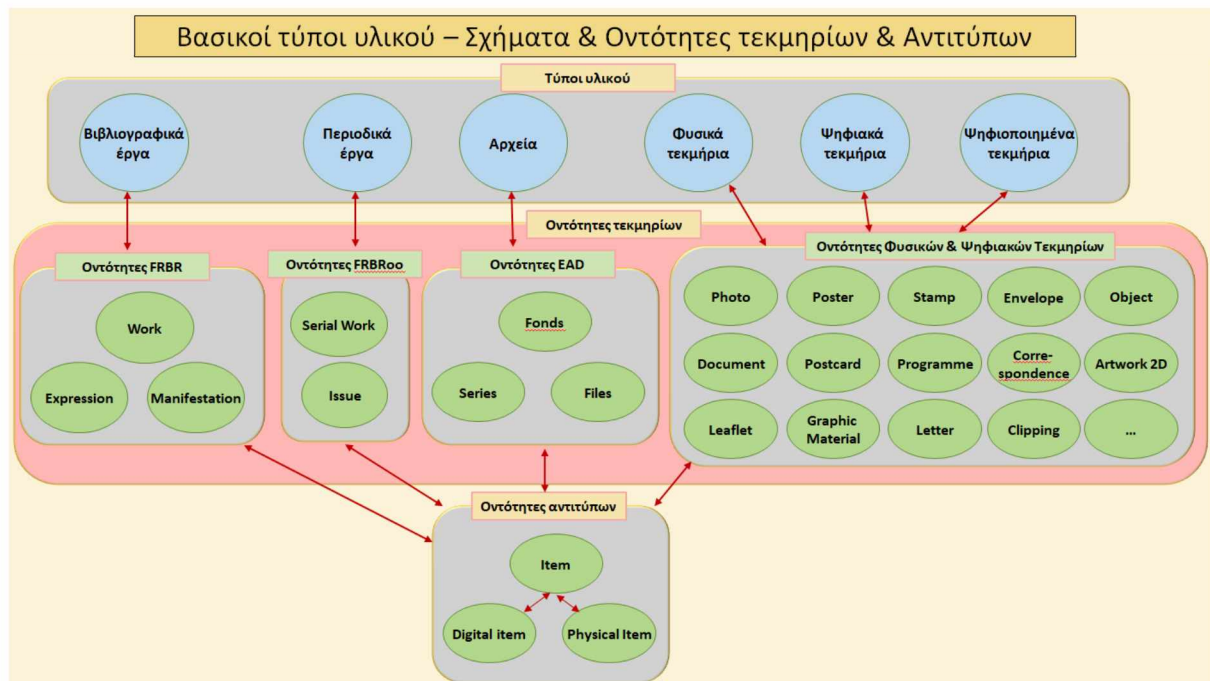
Βασικοί τύποι υλικού – Σχήματα & Οντότητες τεκμηρίων & Αντιτύπων

Τύποι υλικού

Βιβλιογραφικά έργα

Περιοδικά έργα

Αρχεία

Φυσικά τεκμήρια

Ψηφιακά τεκμήρια

Ψηφιοποιημένα τεκμήρια

Οντότητες τεκμηρίων

Οντότητες FRBR

Work

Expression

Manifestation

Οντότητες FRBRoo

Serial Work

Issue

Οντότητες EAD

Fonds

Series

Files

Οντότητες Φυσικών & Ψηφιακών Τεκμηρίων

| Photo | Poster | Stamp | Envelope | Object |
|---|---|---|---|---|
| Document | Postcard | Programme | Correspondence | Artwork 2D |
| Leaflet | Graphic Material | Letter | Clipping | ... |

Οντότητες αντιτύπων

Item

Digital item

Physical Item